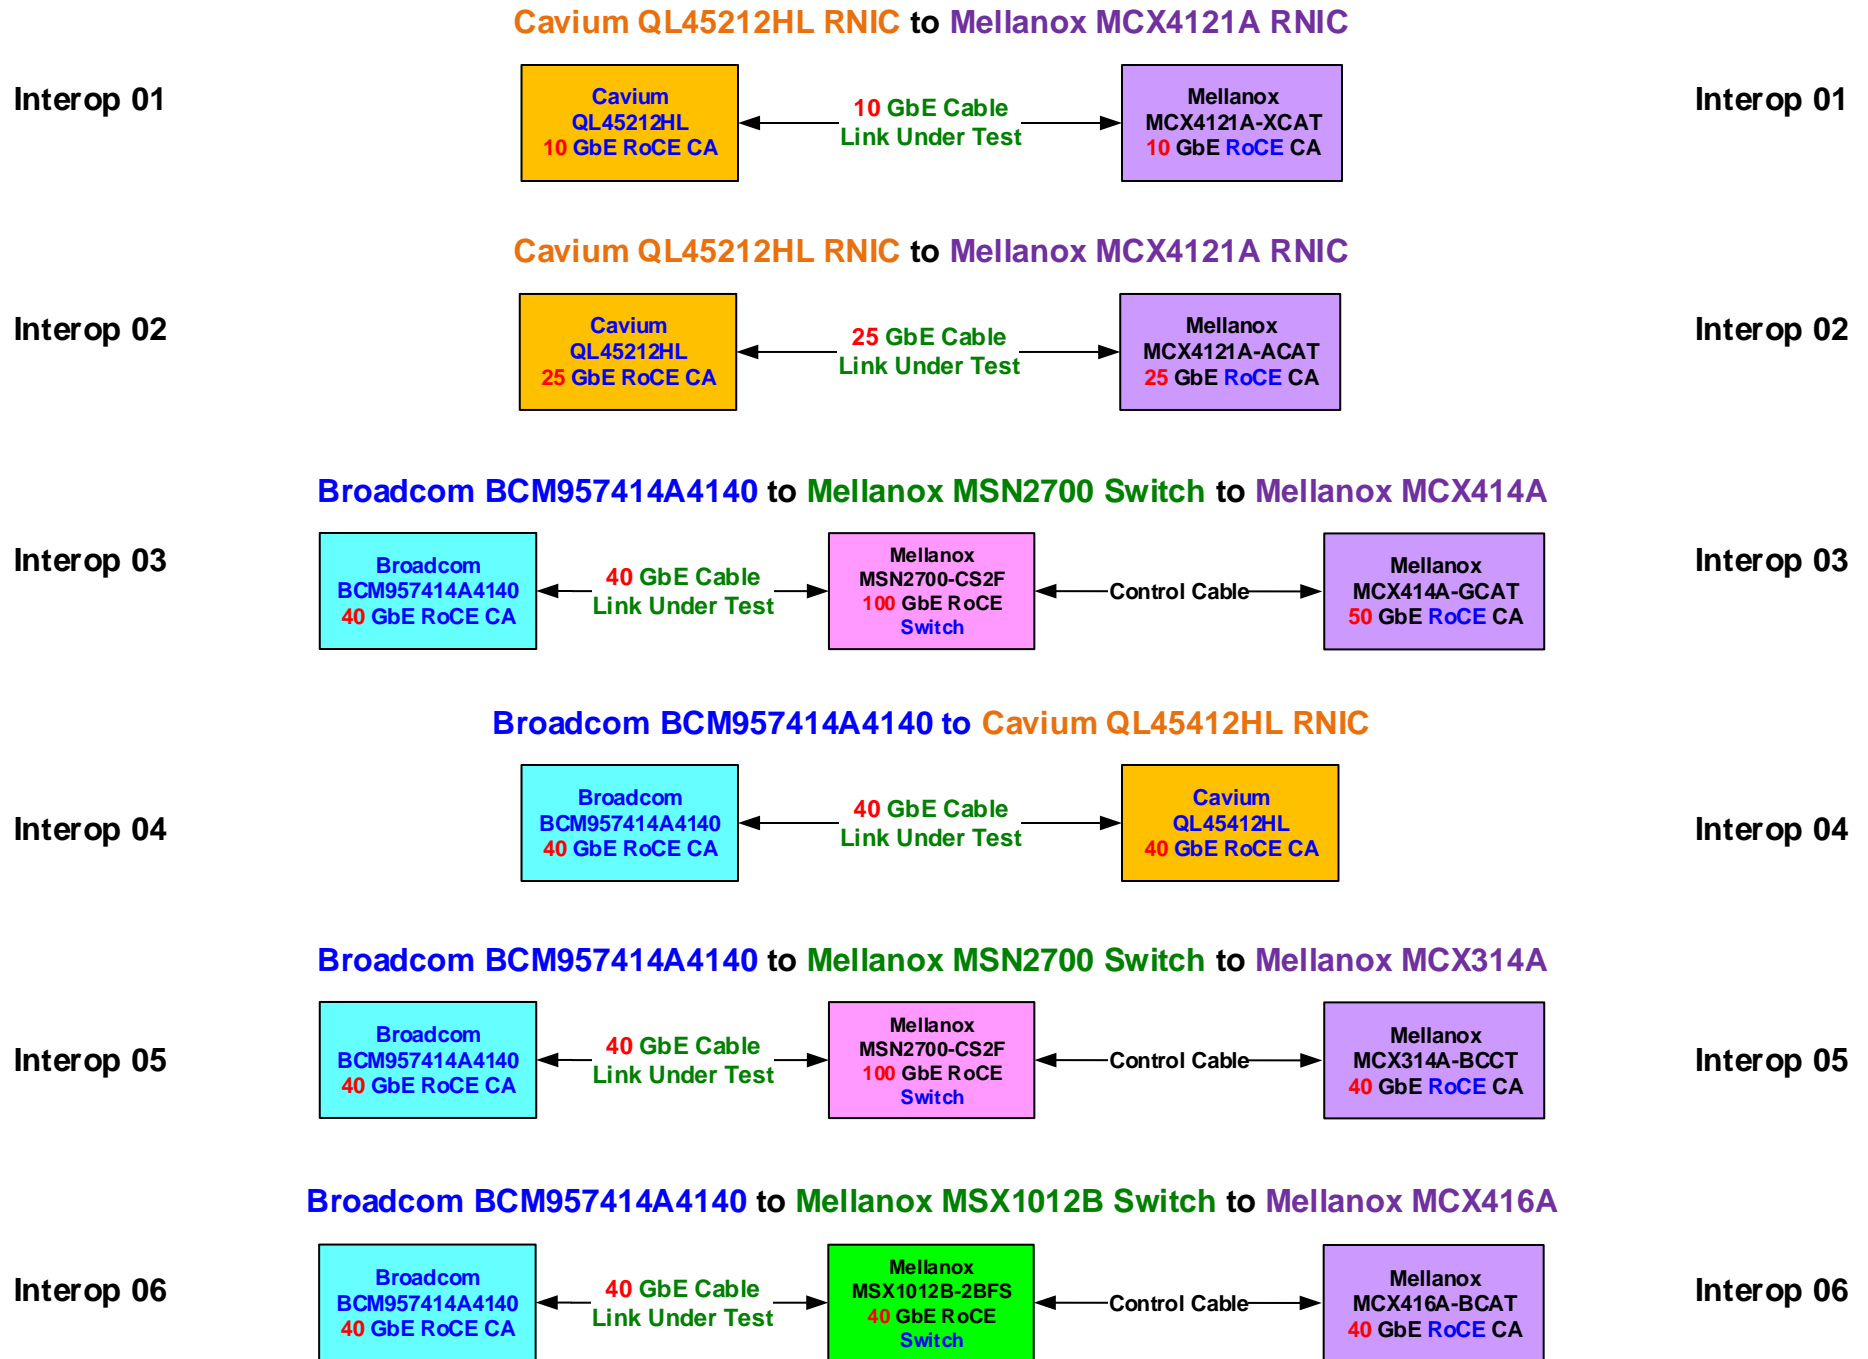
Cavium QL45212HL RNIC to Mellanox MCX4121A RNIC

Interop 01

Cavium
QL45212HL
10 GbE RoCE CA

10 GbE Cable
Link Under Test

Mellanox
MCX4121A-XCAT
10 GbE RoCE CA

Interop 01

Cavium QL45212HL RNIC to Mellanox MCX4121A RNIC

Interop 02

Cavium
QL45212HL
25 GbE RoCE CA

25 GbE Cable
Link Under Test

Mellanox
MCX4121A-ACAT
25 GbE RoCE CA

Interop 02

Broadcom BCM957414A4140 to Mellanox MSN2700 Switch to Mellanox MCX414A

Interop 03

Broadcom
BCM957414A4140
40 GbE RoCE CA

40 GbE Cable
Link Under Test

Mellanox
MSN2700-CS2F
100 GbE RoCE
Switch

Control Cable

Mellanox
MCX414A-GCAT
50 GbE RoCE CA

Interop 03

Broadcom BCM957414A4140 to Cavium QL45412HL RNIC

Interop 04

Broadcom
BCM957414A4140
40 GbE RoCE CA

40 GbE Cable
Link Under Test

Cavium
QL45412HL
40 GbE RoCE CA

Interop 04

Broadcom BCM957414A4140 to Mellanox MSN2700 Switch to Mellanox MCX314A

Interop 05

Broadcom
BCM957414A4140
40 GbE RoCE CA

40 GbE Cable
Link Under Test

Mellanox
MSN2700-CS2F
100 GbE RoCE
Switch

Control Cable

Mellanox
MCX314A-BCCT
40 GbE RoCE CA

Interop 05

Broadcom BCM957414A4140 to Mellanox MSX1012B Switch to Mellanox MCX416A

Interop 06

Broadcom
BCM957414A4140
40 GbE RoCE CA

40 GbE Cable
Link Under Test

Mellanox
MSX1012B-2BFS
40 GbE RoCE
Switch

Control Cable

Mellanox
MCX416A-BCAT
40 GbE RoCE CA

Interop 06